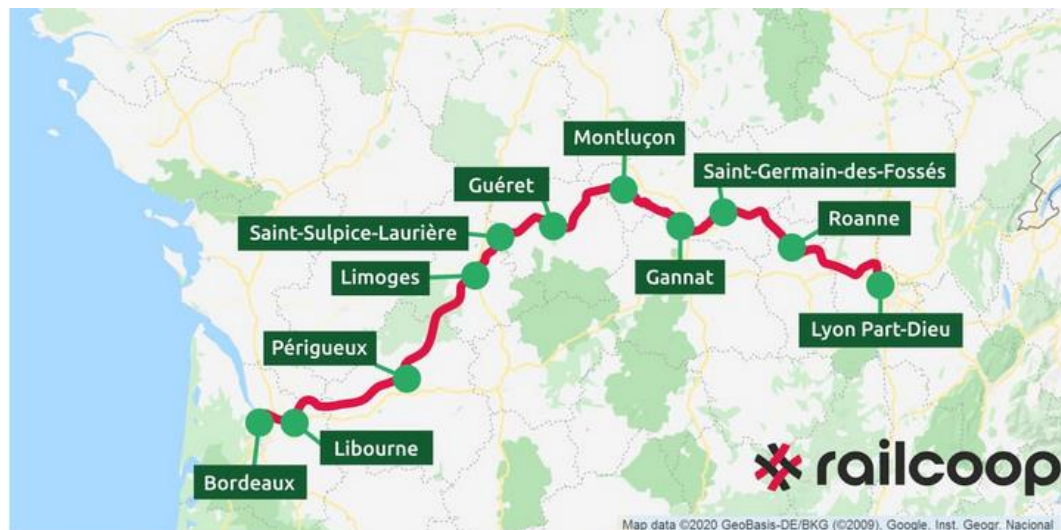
Montluçon
Guéret
Saint-Germain-des-Fossés
Saint-Sulpice-Laurière
Roanne
Limoges
Gannat
Lyon Part-Dieu
Périgueux
Libourne
Bordeaux
railcoop
Map data ©2020 GeoBasis-DE/BKG (©2009), Google, Inst. Geogr. Nacional